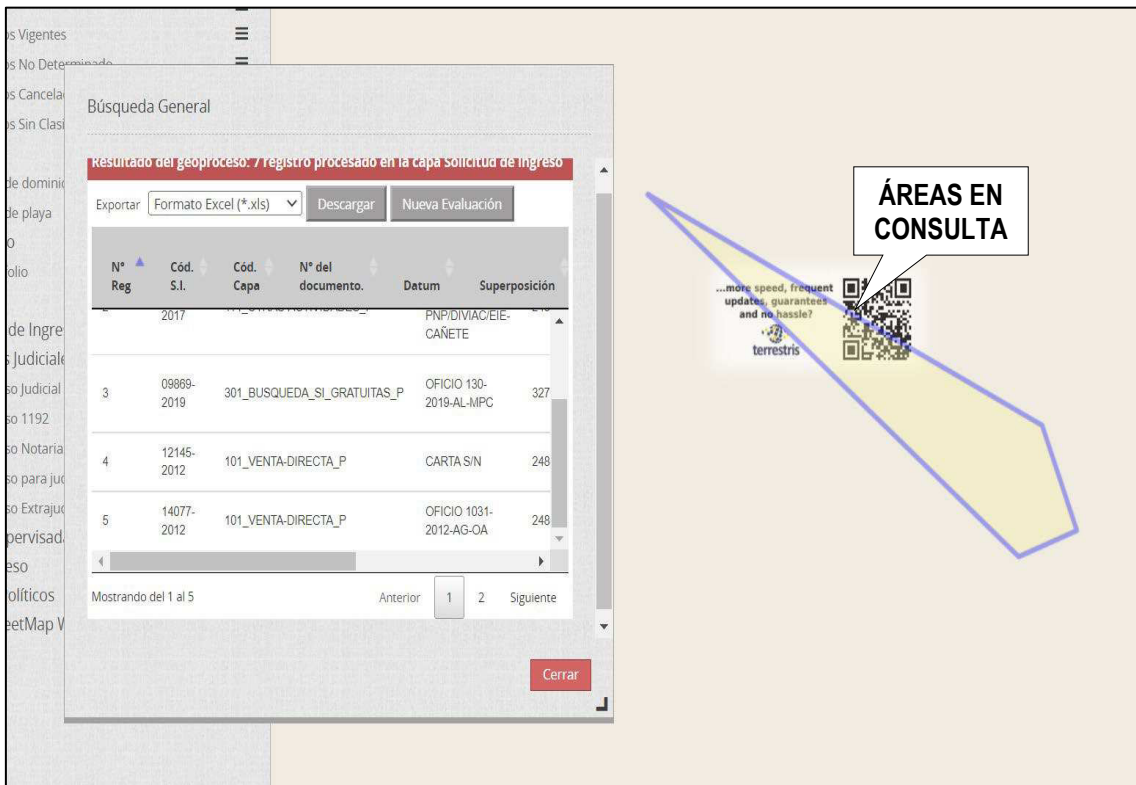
os Vigentes
os No Deter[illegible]
os Cancela
os Sin Clasi
de domini
de playa
o
olio
de Ingre
s Judiciale
so Judicial
so 1192
so Notaria
so para ju
so Extraju
pervisad
eso
olíticos
eetMap W

Búsqueda General

Resultado del geoproceso: 7 registro procesado en la capa Solicitud de Ingreso

Exportar Formato Excel (*.xls) Descargar Nueva Evaluación

| Nº Reg | Cód. S.I. | Cód. Capa | Nº del documento. | Datum | Superposición |
|---|---|---|---|---|---|
| 2 | 2017 | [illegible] | PNP/DIVIAC/EIE-CAÑETE | | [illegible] |
| 3 | 09869-2019 | 301_BUSQUEDA_SI_GRATUITAS_P | OFICIO 130-2019-AL-MPC | | 327 |
| 4 | 12145-2012 | 101_VENTA-DIRECTA_P | CARTA S/N | | 248 |
| 5 | 14077-2012 | 101_VENTA-DIRECTA_P | OFICIO 1031-2012-AG-OA | | 248 |

Mostrando del 1 al 5

Anterior 1 2 Siguiente

Cerrar

ÁREAS EN CONSULTA

...more speed, frequent updates, guarantees and no hassle?
terrestris